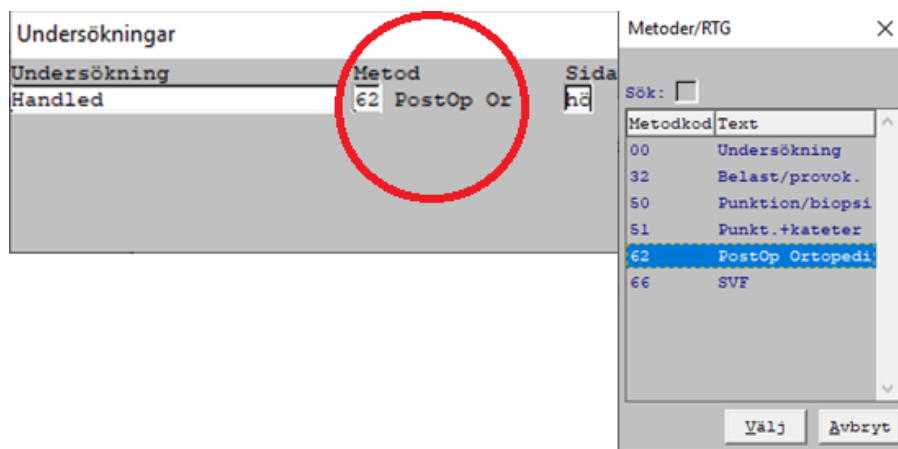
Undersökningar

| Undersökning | Metod | Sida |
|---|---|---|
| Handled | 62 PostOp Or | hö |

Metoder/RTG ×

Sök:

| Metodkod | Text |
|---|---|
| 00 | Undersökning |
| 32 | Belast/provok. |
| 50 | Punktion/biopsi |
| 51 | Punkt.+kateter |
| 62 | PostOp Ortopedi |
| 66 | SVF |

Välj Avbryt